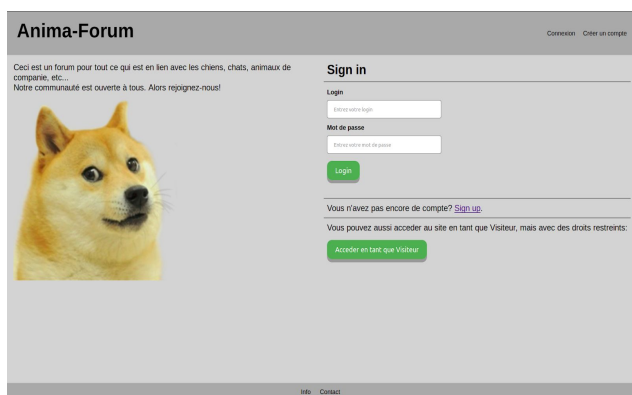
Anima-Forum

Connexion Créer un compte

Ceci est un forum pour tout ce qui est en lien avec les chiens, chats, animaux de companie, etc...
Notre communauté est ouverte à tous. Alors rejoignez-nous!

Sign in

Login

Entrez votre login

Mot de passe

Entrez votre mot de passe

Login

Vous n'avez pas encore de compte? Sign up.

Vous pouvez aussi acceder au site en tant que Visiteur, mais avec des droits restreints:

Acceder en tant que Visiteur

Info Contact